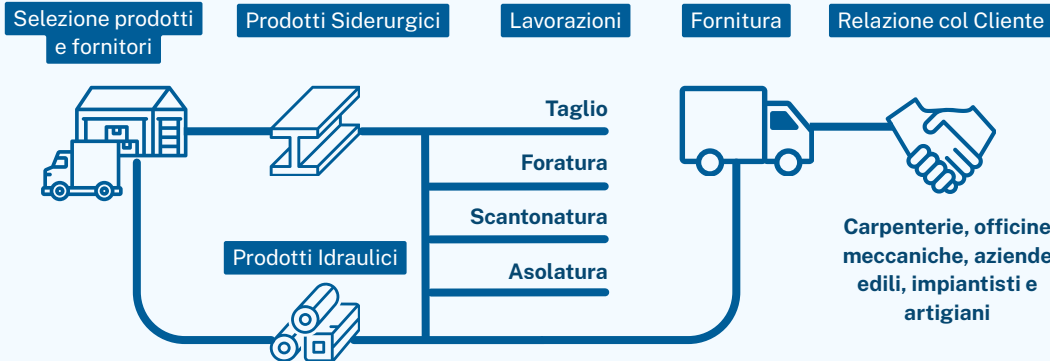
Selezione prodotti e fornitori

Prodotti Siderurgici

Lavorazioni

Fornitura

Relazione col Cliente

Taglio

Foratura

Scantonatura

Asolatura

Prodotti Idraulici

Carpenterie, officine meccaniche, aziende edili, impiantisti e artigiani